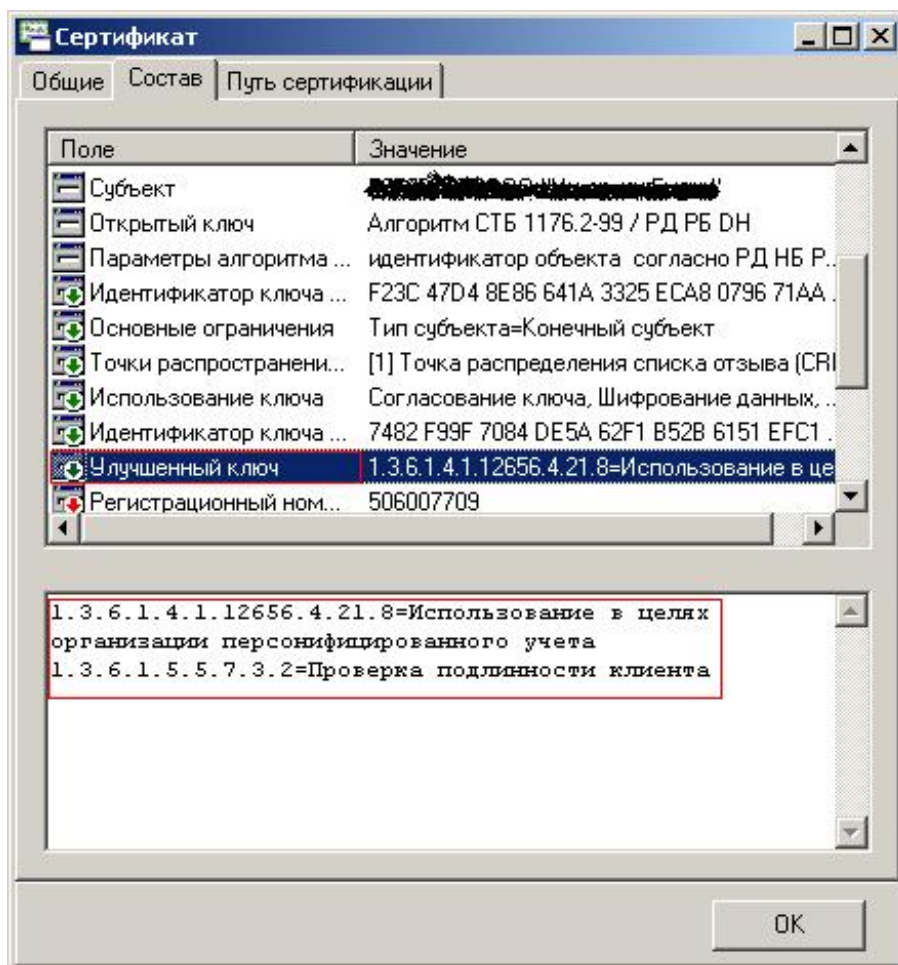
Сертификат

Общие | Состав | Путь сертификации

| Поле | Значение |
|---|---|
| Субъект | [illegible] |
| Открытый ключ | Алгоритм СТБ 1176.2-99 / РД РБ DH |
| Параметры алгоритма ... | идентификатор объекта согласно РД НБ Р... |
| Идентификатор ключа ... | F23C 47D4 8E86 641A 3325 ECA8 0796 71AA ... |
| Основные ограничения | Тип субъекта=Конечный субъект |
| Точки распространени... | [1] Точка распределения списка отзыва (CRI |
| Использование ключа | Согласование ключа, Шифрование данных, ... |
| Идентификатор ключа ... | 7482 F99F 7084 DE5A 62F1 B52B 6151 EFC1 ... |
| Улучшенный ключ | 1.3.6.1.4.1.12656.4.21.8=Использование в це |
| Регистрационный ном... | 506007709 |

1.3.6.1.4.1.12656.4.21.8=Использование в целях организации персонифицированного учета
1.3.6.1.5.5.7.3.2=Проверка подлинности клиента

OK